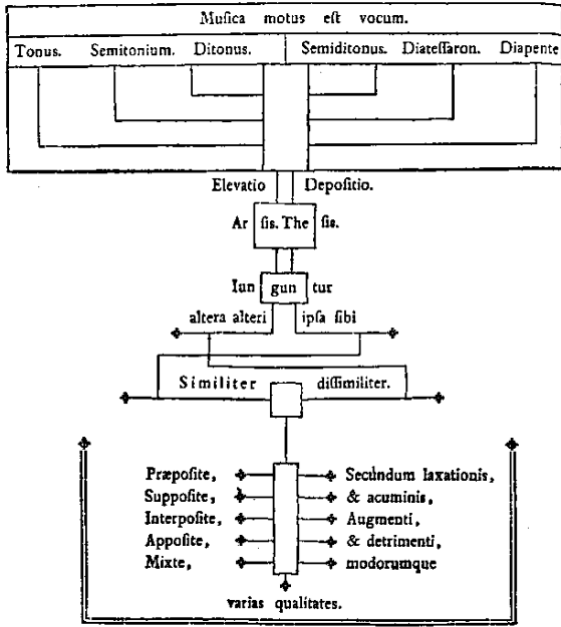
Mufica motus eft vocum.

Tonus. Semitonium. Ditonus. Semiditonus. Diateffaron. Diapente

Elevatio Depofitio.

Ar fis. The fis.

Iun gun tur

altera alteri ipfa fibi

Similiter diffimiliter.

Præpofite,
Suppofite,
Interpofite,
Appofite,
Mixte,

Secundum laxationis,
& acuminis,
Augmenti,
& detrimenti,
modorumque

varias qualitates.